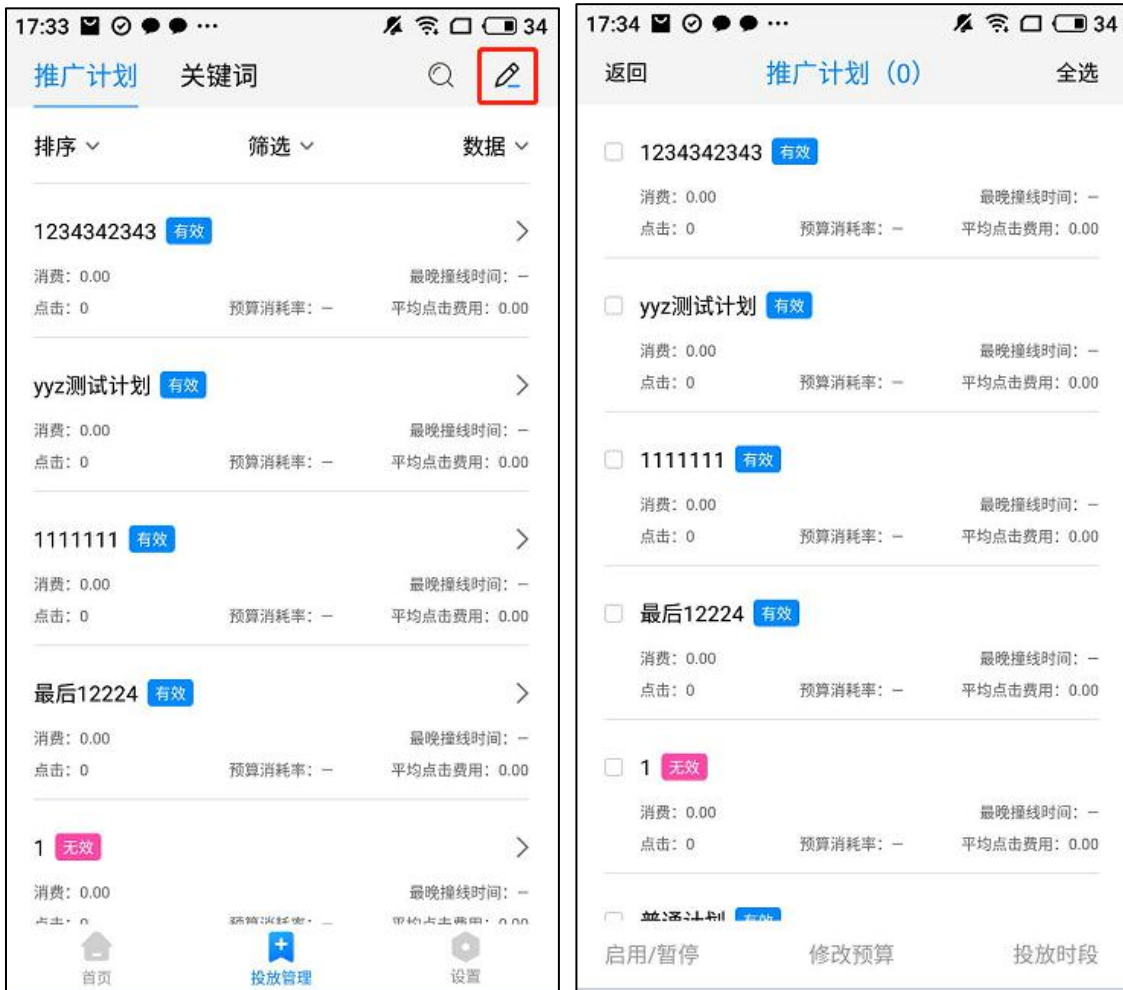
17:33 ··· 34

推广计划 关键词

排序 ∨ 筛选 ∨ 数据 ∨

1234342343 有效
消费：0.00 最晚撞线时间：—
点击：0 预算消耗率：— 平均点击费用：0.00

yyz测试计划 有效
消费：0.00 最晚撞线时间：—
点击：0 预算消耗率：— 平均点击费用：0.00

1111111 有效
消费：0.00 最晚撞线时间：—
点击：0 预算消耗率：— 平均点击费用：0.00

最后12224 有效
消费：0.00 最晚撞线时间：—
点击：0 预算消耗率：— 平均点击费用：0.00

1 无效
消费：0.00 最晚撞线时间：—
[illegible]

首页 投放管理 设置

17:34 ··· 34

返回 推广计划（0） 全选

1234342343 有效
消费：0.00 最晚撞线时间：—
点击：0 预算消耗率：— 平均点击费用：0.00

yyz测试计划 有效
消费：0.00 最晚撞线时间：—
点击：0 预算消耗率：— 平均点击费用：0.00

1111111 有效
消费：0.00 最晚撞线时间：—
点击：0 预算消耗率：— 平均点击费用：0.00

最后12224 有效
消费：0.00 最晚撞线时间：—
点击：0 预算消耗率：— 平均点击费用：0.00

1 无效
消费：0.00 最晚撞线时间：—
点击：0 预算消耗率：— 平均点击费用：0.00

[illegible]

启用/暂停 修改预算 投放时段